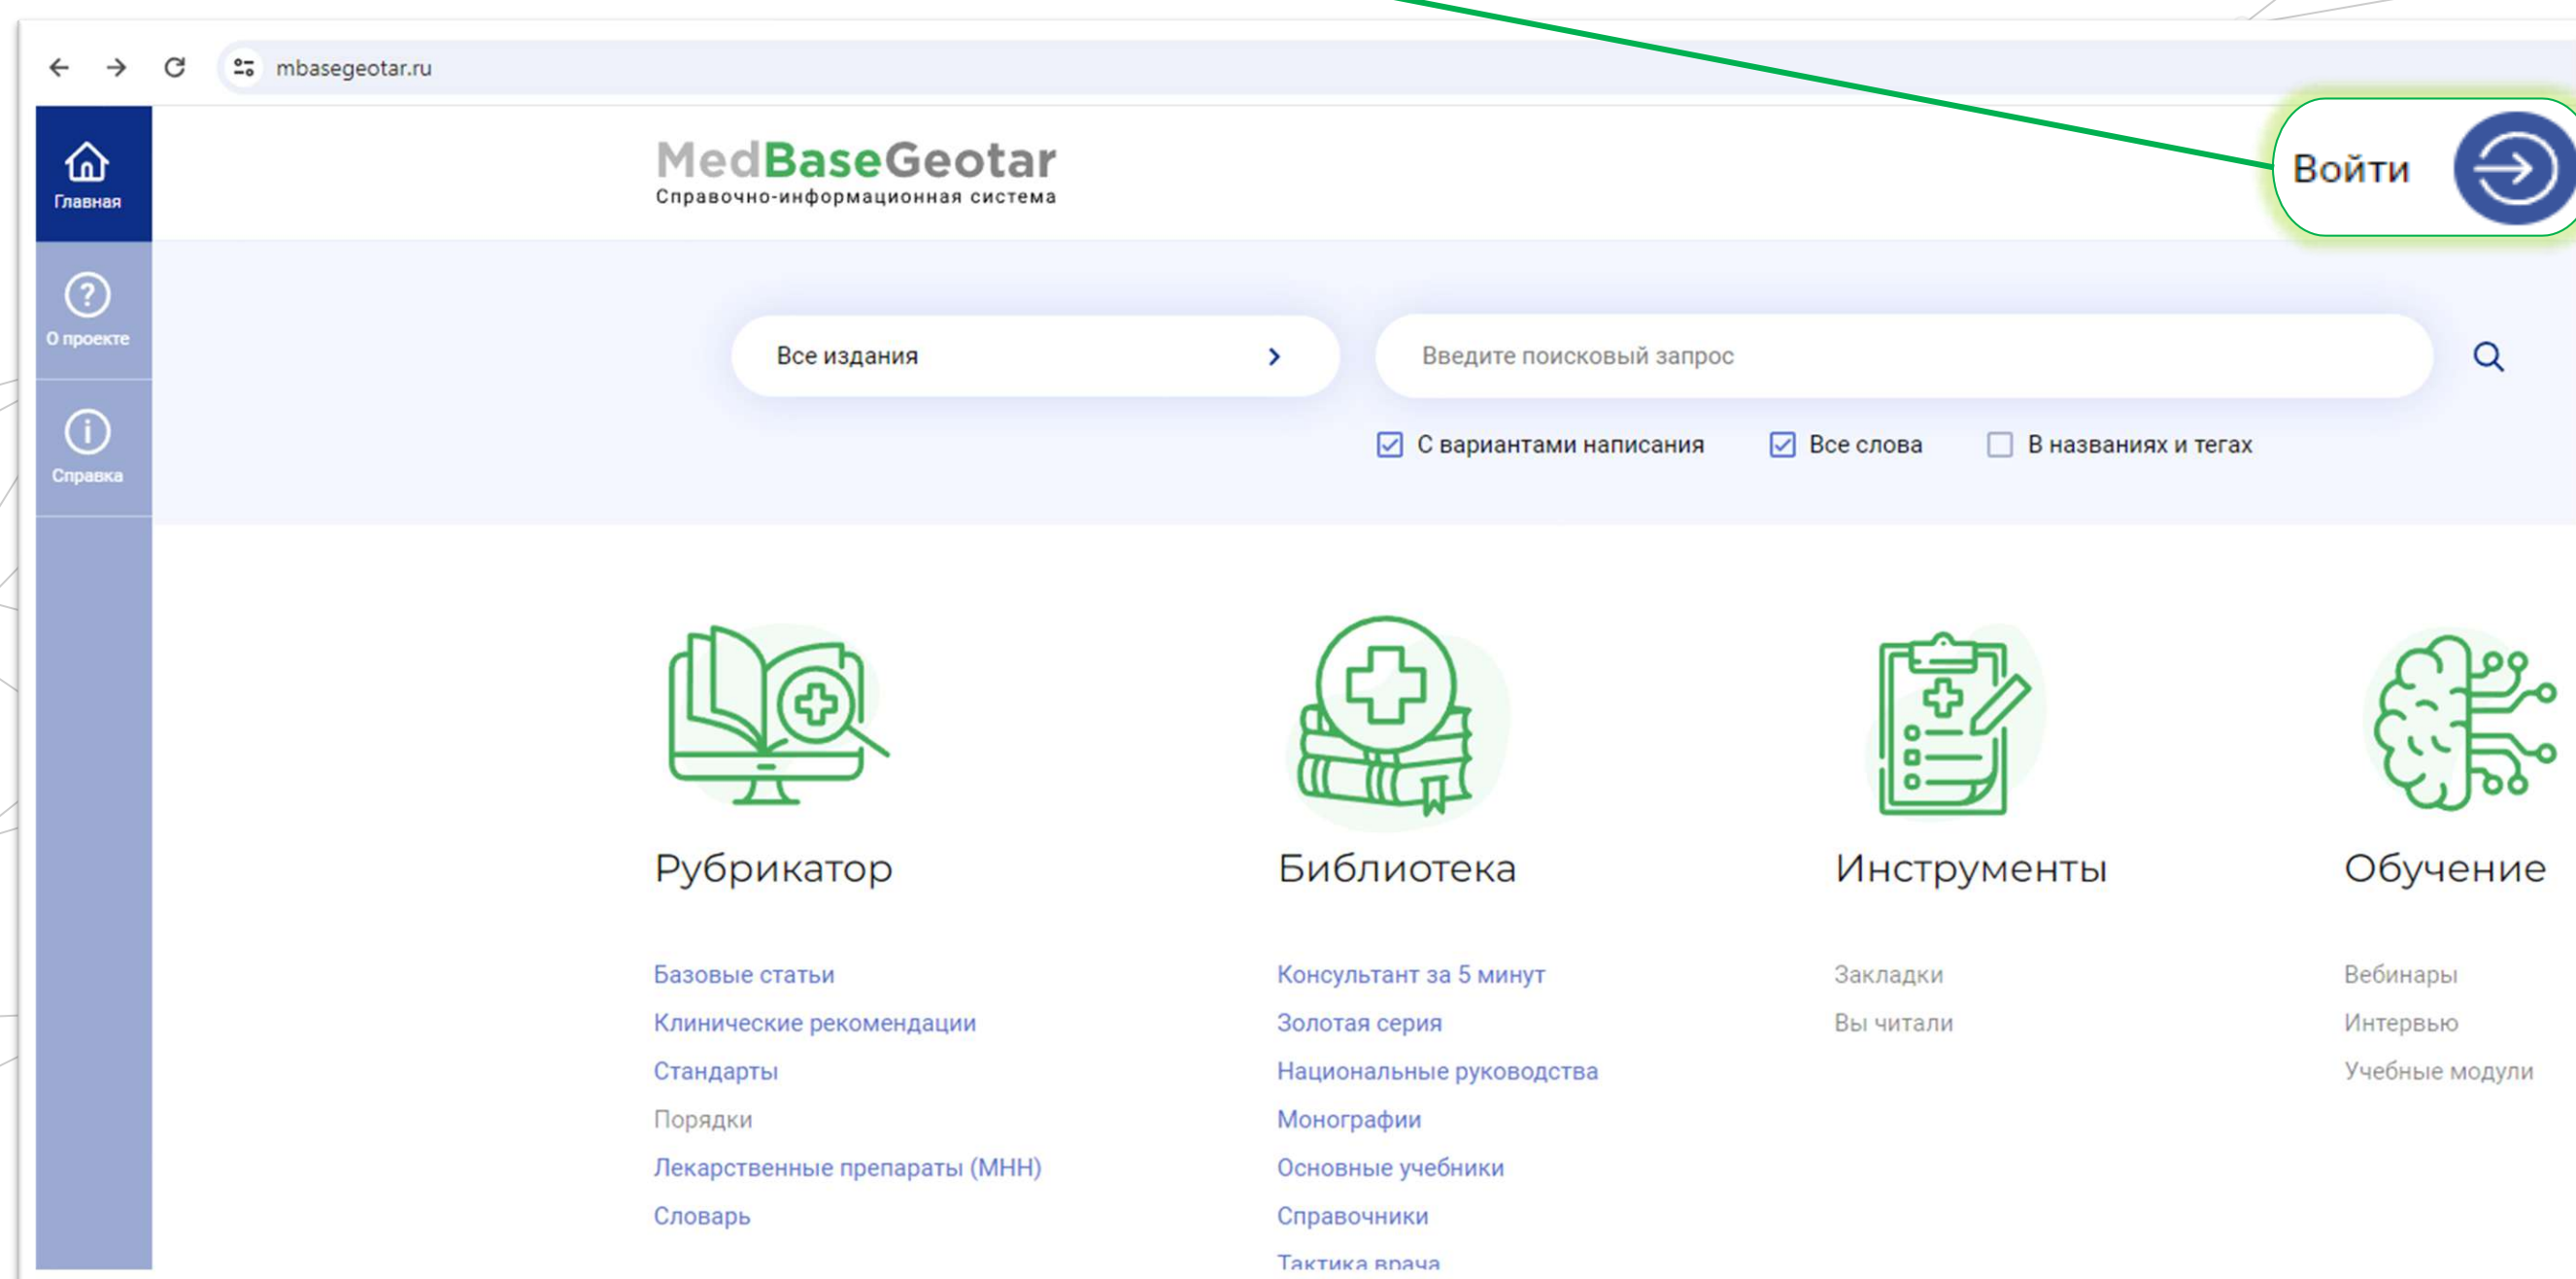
mbasegeotar.ru

Главная

О проекте

Справка

MedBaseGeotar
Справочно-информационная система

Войти

Все издания

Введите поисковый запрос

С вариантами написания
Все слова
В названиях и тегах

Рубрикатор

Базовые статьи
Клинические рекомендации
Стандарты
Порядки
Лекарственные препараты (МНН)
Словарь

Библиотека

Консультант за 5 минут
Золотая серия
Национальные руководства
Монографии
Основные учебники
Справочники
Тактика врача

Инструменты

Закладки
Вы читали

Обучение

Вебинары
Интервью
Учебные модули